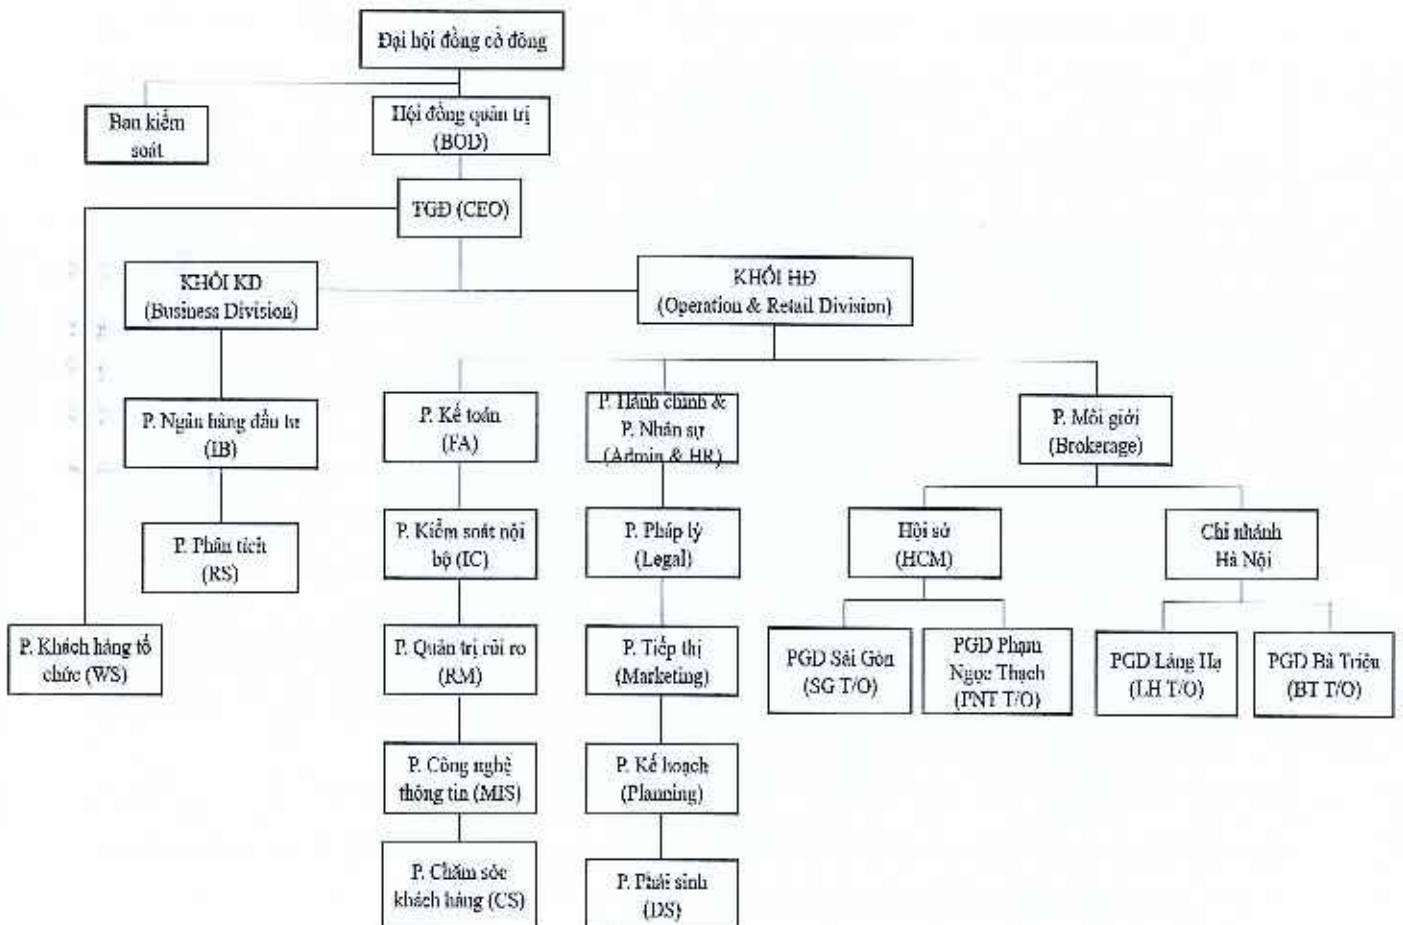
Đại hội đồng cổ đông

Ban kiểm soát

Hội đồng quản trị (BOD)

TGĐ (CEO)

KHỐI KD (Business Division)

KHỐI HĐ (Operation & Retail Division)

P. Ngân hàng đầu tư (IB)

P. Phân tích (RS)

P. Khách hàng tổ chức (WS)

P. Kế toán (FA)

P. Kiểm soát nội bộ (IC)

P. Quản trị rủi ro (RM)

P. Công nghệ thông tin (MIS)

P. Chăm sóc khách hàng (CS)

P. Hành chính & P. Nhân sự (Admin & HR)

P. Pháp lý (Legal)

P. Tiếp thị (Marketing)

P. Kế hoạch (Planning)

P. Phái sinh (DS)

P. Môi giới (Brokerage)

Hội sở (HCM)

Chi nhánh Hà Nội

PGD Sài Gòn (SG T/O)

PGD Phạm Ngọc Thạch (PNT T/O)

PGD Láng Hạ (LH T/O)

PGD Bà Triệu (BT T/O)